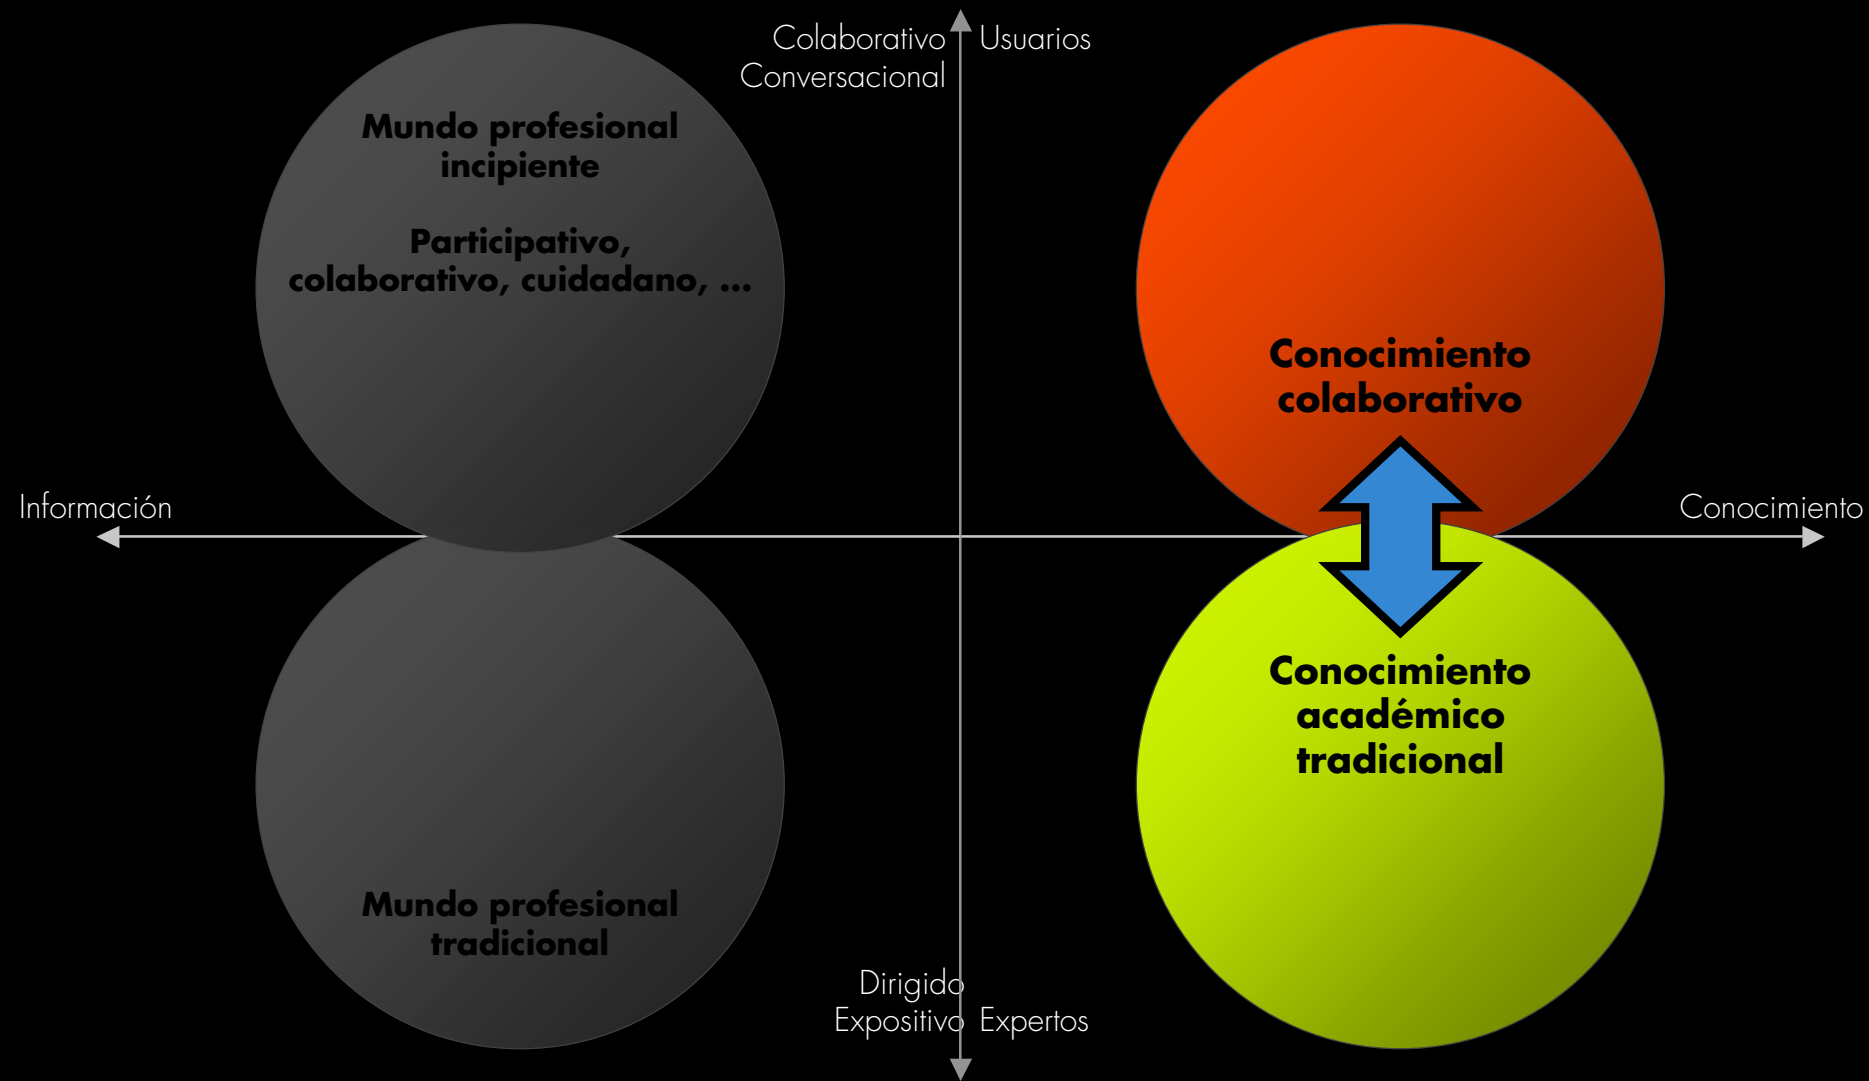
Colaborativo
Conversacional

Usuarios

Mundo profesional incipiente

Participativo, colaborativo, cuidadano, ...

Conocimiento colaborativo

Información

Conocimiento

Conocimiento académico tradicional

Mundo profesional tradicional

Dirigido
Expositivo

Expertos